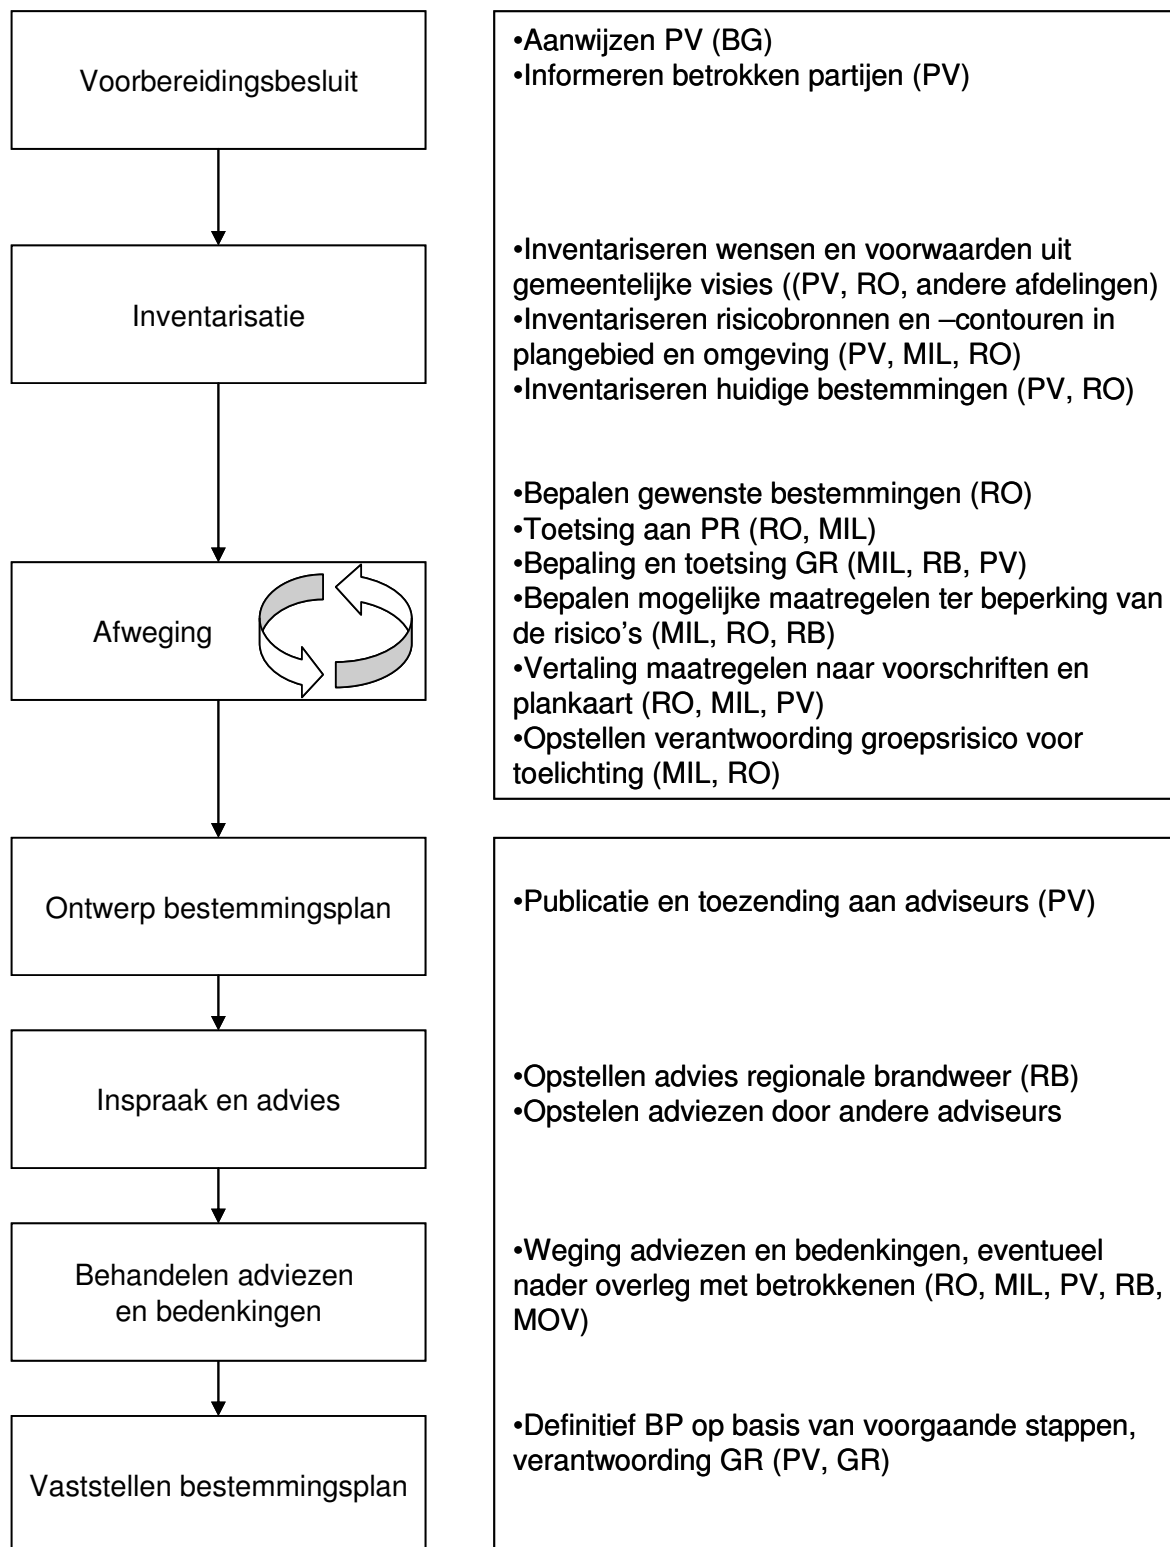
Voorbereidingsbesluit

•Aanwijzen PV (BG)
•Informeren betrokken partijen (PV)

Inventarisatie

•Inventariseren wensen en voorwaarden uit gemeentelijke visies ((PV, RO, andere afdelingen)
•Inventariseren risicobronnen en –contouren in plangebied en omgeving (PV, MIL, RO)
•Inventariseren huidige bestemmingen (PV, RO)

Afweging

•Bepalen gewenste bestemmingen (RO)
•Toetsing aan PR (RO, MIL)
•Bepaling en toetsing GR (MIL, RB, PV)
•Bepalen mogelijke maatregelen ter beperking van de risico's (MIL, RO, RB)
•Vertaling maatregelen naar voorschriften en plankaart (RO, MIL, PV)
•Opstellen verantwoording groepsrisico voor toelichting (MIL, RO)

Ontwerp bestemmingsplan

•Publicatie en toezending aan adviseurs (PV)

Inspraak en advies

•Opstellen advies regionale brandweer (RB)
•Opstelen adviezen door andere adviseurs

Behandelen adviezen en bedenkingen

•Weging adviezen en bedenkingen, eventueel nader overleg met betrokkenen (RO, MIL, PV, RB, MOV)

Vaststellen bestemmingsplan

•Definitief BP op basis van voorgaande stappen, verantwoording GR (PV, GR)